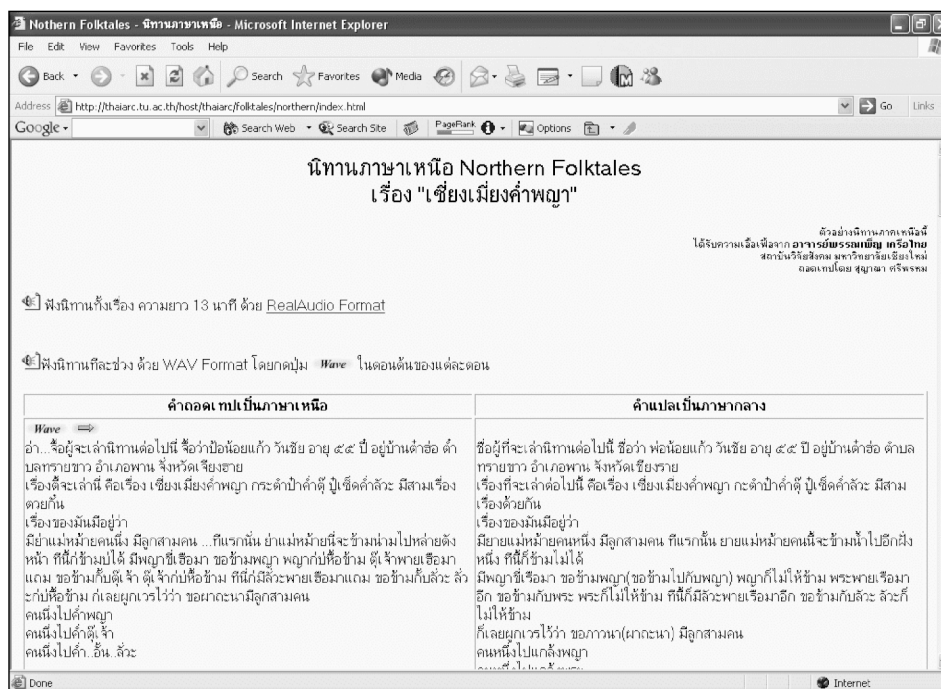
Nothern Folktales - นิทานภาษาเหนือ - Microsoft Internet Explorer

File Edit View Favorites Tools Help

Back Search Favorites Media

Address http://thaiarc.tu.ac.th/host/thaiarc/folktales/northern/index.html Go Links

Google Search Web Search Site PageRank Options

นิทานภาษาเหนือ Northern Folktales
เรื่อง "เชี่ยงเมี่ยงคำพญา"

ตัวอย่างนิทานภาคเหนือนี้
ได้รับความเอื้อเฟื้อจาก อาจารย์พรรณเพ็ญ เครือไทย
สถาบันวิจัยสังคม มหาวิทยาลัยเชียงใหม่
ถอดเทปโดย สุญาฎา ศรีพรหม

ฟังนิทานทั้งเรื่อง ความยาว 13 นาที ด้วย RealAudio Format

ฟังนิทานทีละช่วง ด้วย WAV Format โดยกดปุ่ม Wave ในตอนต้นของแต่ละตอน

| คำถอดเทปเป็นภาษาเหนือ | คำแปลเป็นภาษากลาง |
|---|---|
| Wave ⇒ อ่า...จ้อผู้จะเล่านิทานต่อไปนี้ จื้อว่าป้อน้อยแก้ว วันชัย อายุ ๙๕ ปี อยู่บ้านต๋าฮ่อ ตำบลทรายขาว อำเภอพาน จังหวัดเจียงฮาย เรื่องตี้จะเล่านี้ คือเรื่อง เชี่ยงเมี่ยงคำพญา กระต๋ำป๋าคำตุ๊ ปู่เซ็ตค่ำล้ะ มีสามเรื่องต่วยกั๋น เรื่องของมันมีอยู่ว่า มียาแม่หม้ายคนนึ่ง มีลูกสามคน ...ทีแรกนั่น ย่าแม่หม้ายนี่จะข้ามน่ามไปหล่ายฝั่งหน้า ทีนี้ก่ข้ามบ่ได้ มีพญาขี่เฮือมา ขอข้ามพญา พญาก่บ่หื้อข้าม ตุ๊เจ้าพายเฮือมาแถม ขอข้ามกับตุ๊เจ้า ตุ๊เจ้าก่บ่หื้อข้าม ทีนี้ก็มีล้ะพายเฮือมาแถม ขอข้ามกับล้ะ ล้ะก่บ่หื้อข้าม ก่เลยผูกเวรไว้ว่า ขอผาถะนามีลูกสามคน คนนึ่งไปคำพญา คนนึ่งไปคำตุ๊เจ้า คนนึ่งไปคำ..อั้น..ล้ะ | ชื่อผู้ที่จะเล่านิทานต่อไปนี้ ชื่อว่า พ่อน้อยแก้ว วันชัย อายุ ๙๕ ปี อยู่บ้านต้าฮ่อ ตำบลทรายขาว อำเภอพาน จังหวัดเชียงราย เรื่องที่จะเล่าต่อไปนี้ คือเรื่อง เชี่ยงเมี่ยงคำพญา กะต๋ำป๋าคำตุ๊ ปู่เซ็ตค่ำล้ะ มีสามเรื่องด้วยกัน เรื่องของมันมีอยู่ว่า มียายแม่หม้ายคนหนึ่ง มีลูกสามคน ทีแรกนั้น ยายแม่หม้ายคนนี้จะข้ามน้ำไปอีกฝั่งหนึ่ง ทีนี้ก็ข้ามไม่ได้ มีพญาขี่เรือมา ขอข้ามพญา(ขอข้ามไปกับพญา) พญาก็ไม่ให้ข้าม พระพายเรือมาอีก ขอข้ามกับพระ พระก็ไม่ให้ข้าม ทีนี้ก็มีล้ะพายเรือมาอีก ขอข้ามกับล้ะ ล้ะก็ไม่ให้ข้าม ก็เลยผูกเวรไว้ว่า ขอภาวนา(ผาถะนา) มีลูกสามคน คนหนึ่งไปแกล้งพญา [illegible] |

Done Internet